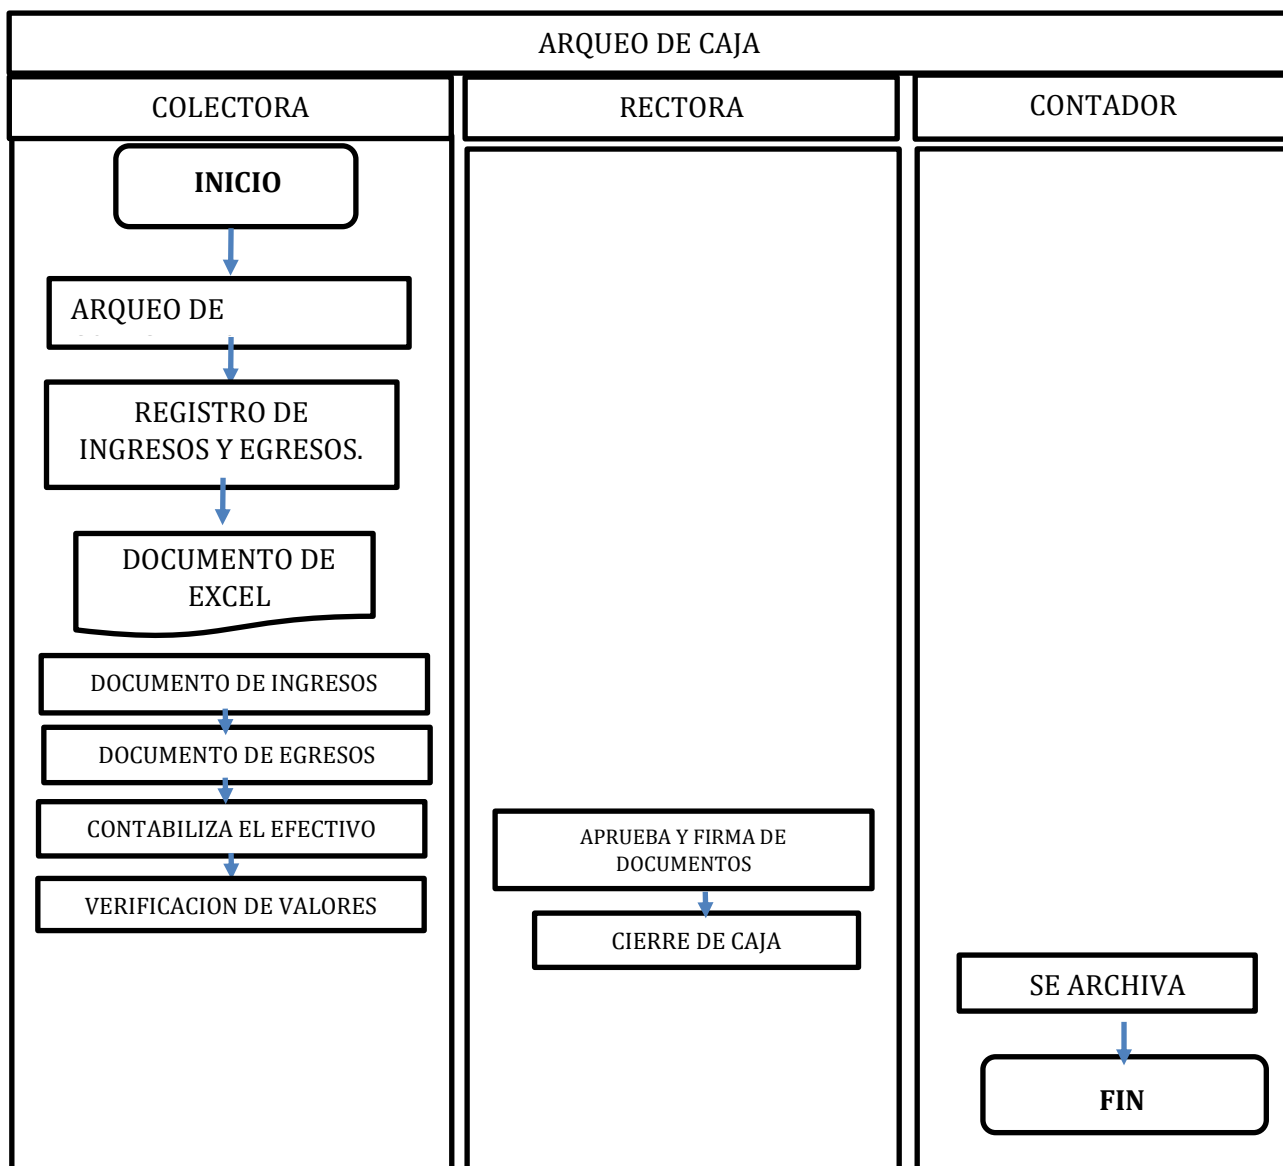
ARQUEO DE CAJA

COLECTORA

RECTORA

CONTADOR

INICIO

ARQUEO DE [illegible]

REGISTRO DE INGRESOS Y EGRESOS.

DOCUMENTO DE EXCEL

DOCUMENTO DE INGRESOS

DOCUMENTO DE EGRESOS

CONTABILIZA EL EFECTIVO

VERIFICACION DE VALORES

APRUEBA Y FIRMA DE DOCUMENTOS

CIERRE DE CAJA

SE ARCHIVA

FIN